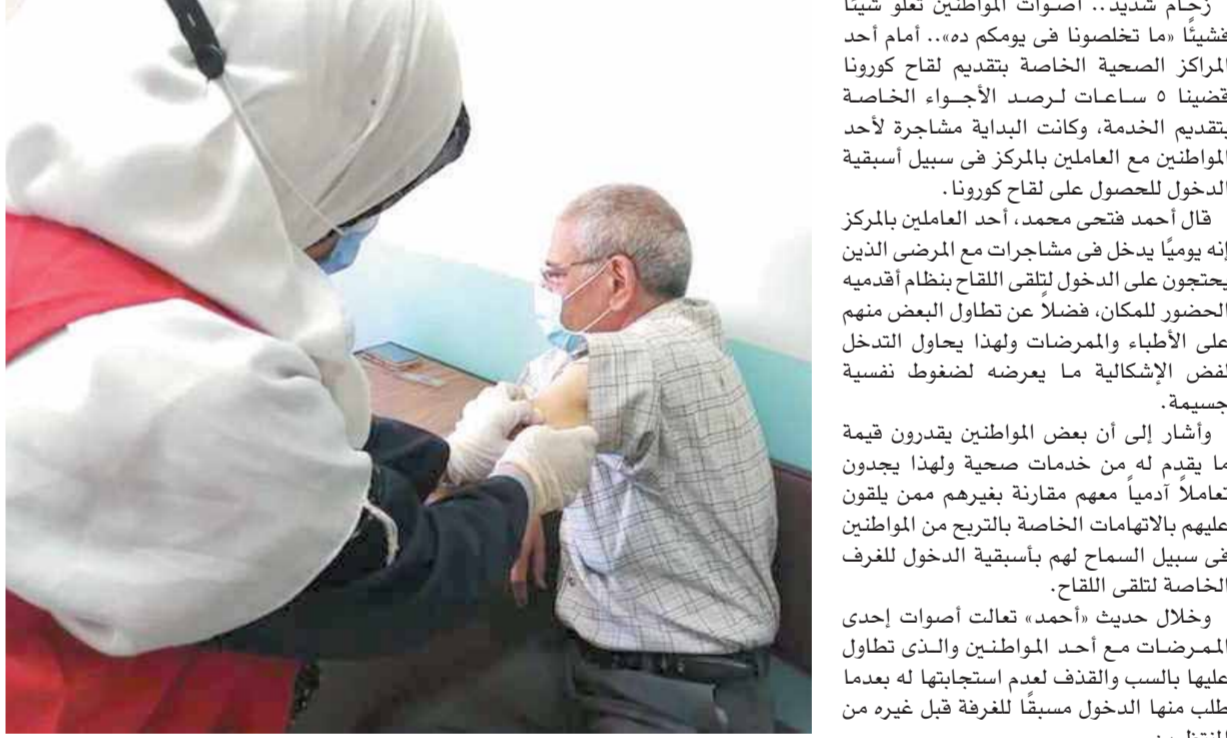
زحام شديد.. أصوات المواطنين تعلو شيئا فشيئًا «ما تخلصونا فى يومكم ده».. أمام أحد المراكز الصحية الخاصة بتقديم لقاح كورونا قضينا ٥ ساعات لرصد الأجواء الخاصة بتقديم الخدمة، وكانت البداية مشاجرة لأحد المواطنين مع العاملين بالمركز فى سبيل أسبقية الدخول للحصول على لقاح كورونا.

قال أحمد فتحى محمد، أحد العاملين بالمركز إنه يوميًا يدخل فى مشاجرات مع المرضى الذين يحتجون على الدخول لتلقى اللقاح بنظام أقدميه الحضور للمكان، فضلاً عن تطاول البعض منهم على الأطباء والممرضات ولهذا يحاول التدخل لفض الإشكالية ما يعرضه لضغوط نفسية جسيمة.

وأشار إلى أن بعض المواطنين يقدرون قيمة ما يقدم له من خدمات صحية ولهذا يجدون تعاملاً آدمياً معهم مقارنة بغيرهم ممن يلقون عليهم بالاتهامات الخاصة بالتربح من المواطنين فى سبيل السماح لهم بأسبقية الدخول للغرف الخاصة لتلقى اللقاح.

وخلال حديث «أحمد» تعالت أصوات إحدى الممرضات مع أحد المواطنين والذى تطاول عليها بالسب والقذف لعدم استجابتها له بعدما طلب منها الدخول مسبقًا للغرفة قبل غيره من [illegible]